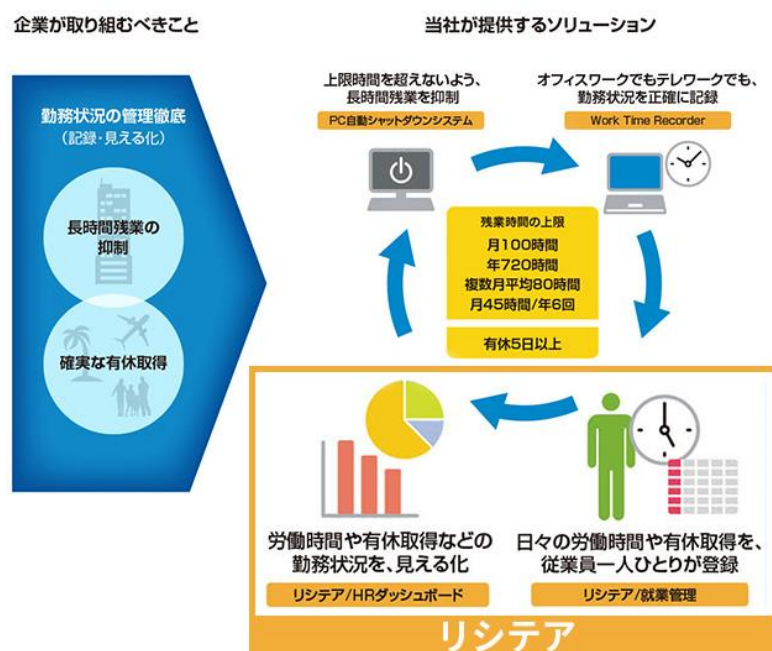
企業が取り組むべきこと

勤務状況の管理徹底
（記録・見える化）

長時間残業の抑制

確実な有休取得

当社が提供するソリューション

上限時間を超えないよう、長時間残業を抑制

PC自動シャットダウンシステム

オフィスワークでもテレワークでも、勤務状況を正確に記録

Work Time Recorder

残業時間の上限
月100時間
年720時間
複数月平均80時間
月45時間/年6回

有休5日以上

労働時間や有休取得などの勤務状況を、見える化

リシテア/HRダッシュボード

日々の労働時間や有休取得を、従業員一人ひとりが登録

リシテア/就業管理

リシテア